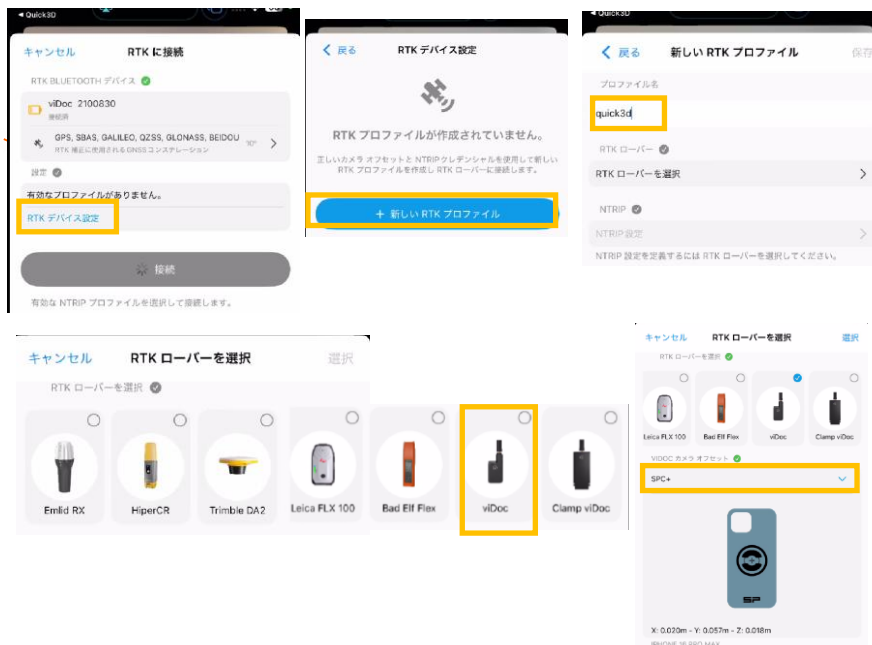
◂ Quick3D

キャンセル RTK に接続

RTK BLUETOOTH デバイス

viDoc 2100830
接続済

GPS, SBAS, GALILEO, QZSS, GLONASS, BEIDOU
RTK 補正に使用される GNSS コンステレーション

設定

有効なプロファイルがありません。

RTK デバイス設定

接続

有効な NTRIP プロファイルを選択して接続します。

< 戻る RTK デバイス設定

RTK プロファイルが作成されていません。

正しいカメラ オフセットと NTRIP クレデンシャルを使用して新しい RTK プロファイルを作成し RTK ローバーに接続します。

+ 新しい RTK プロファイル

◂ Quick3D

< 戻る 新しい RTK プロファイル 保存

プロファイル名

quick3d

RTK ローバー

RTK ローバーを選択 >

NTRIP

NTRIP 設定 >

NTRIP 設定を定義するには RTK ローバーを選択してください。

キャンセル RTK ローバーを選択 選択

RTK ローバーを選択

Emlid RX
HiperCR
Trimble DA2
Leica FLX 100
Bad Elf Flex
viDoc
Clamp viDoc

キャンセル RTK ローバーを選択 選択

RTK ローバーを選択

Leica FLX 100
Bad Elf Flex
viDoc
Clamp viDoc

VIDOC カメラ オフセット

SPC+

SP

X: 0.020m - Y: 0.057m - Z: 0.018m
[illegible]